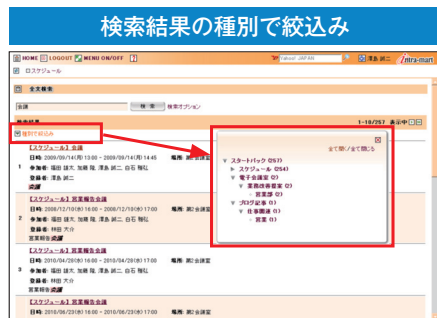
検索結果の種別で絞込み

HOME LOGOUT MENU ON/OFF ?

Yahoo! JAPAN

澤島 誠二

intra-mart

ロスケジュール

全文検索

会議

検索

検索オプション

1-10/257 表示中

種別で絞込み

1

【スケジュール】会議

日時: 2009/09/14(月) 13:00 - 2009/09/14(月) 14:45

場所: 第2会議室

参加者: 福田 雄大, 加藤 隆, 澤島 誠二, 白石 雅紀

登録者: 澤島 誠二

2

【スケジュール】営業報告会議

日時: 2008/12/10(水) 16:00 - 2008/12/10(水) 17:00

場所: 第2会議室

参加者: 福田 雄大, 加藤 隆, 澤島 誠二, 白石 雅紀

登録者: 林田 大介

営業報告

3

【スケジュール】営業報告会議

日時: 2010/04/28(水) 16:00 - 2010/04/28(水) 17:00

場所: 第2会議室

参加者: 福田 雄大, 加藤 隆, 澤島 誠二, 白石 雅紀

登録者: 林田 大介

営業報告

【スケジュール】営業報告会議

日時: 2010/06/23(水) 16:00 - 2010/06/23(水) 17:00

場所: 第2会議室

全て開く/全て閉じる

スタートパック (257)

スケジュール (254)

電子会議室 (2)

業務改善提案 (2)

営業部 (2)

ブログ記事 (1)

仕事関連 (1)

営業 (1)